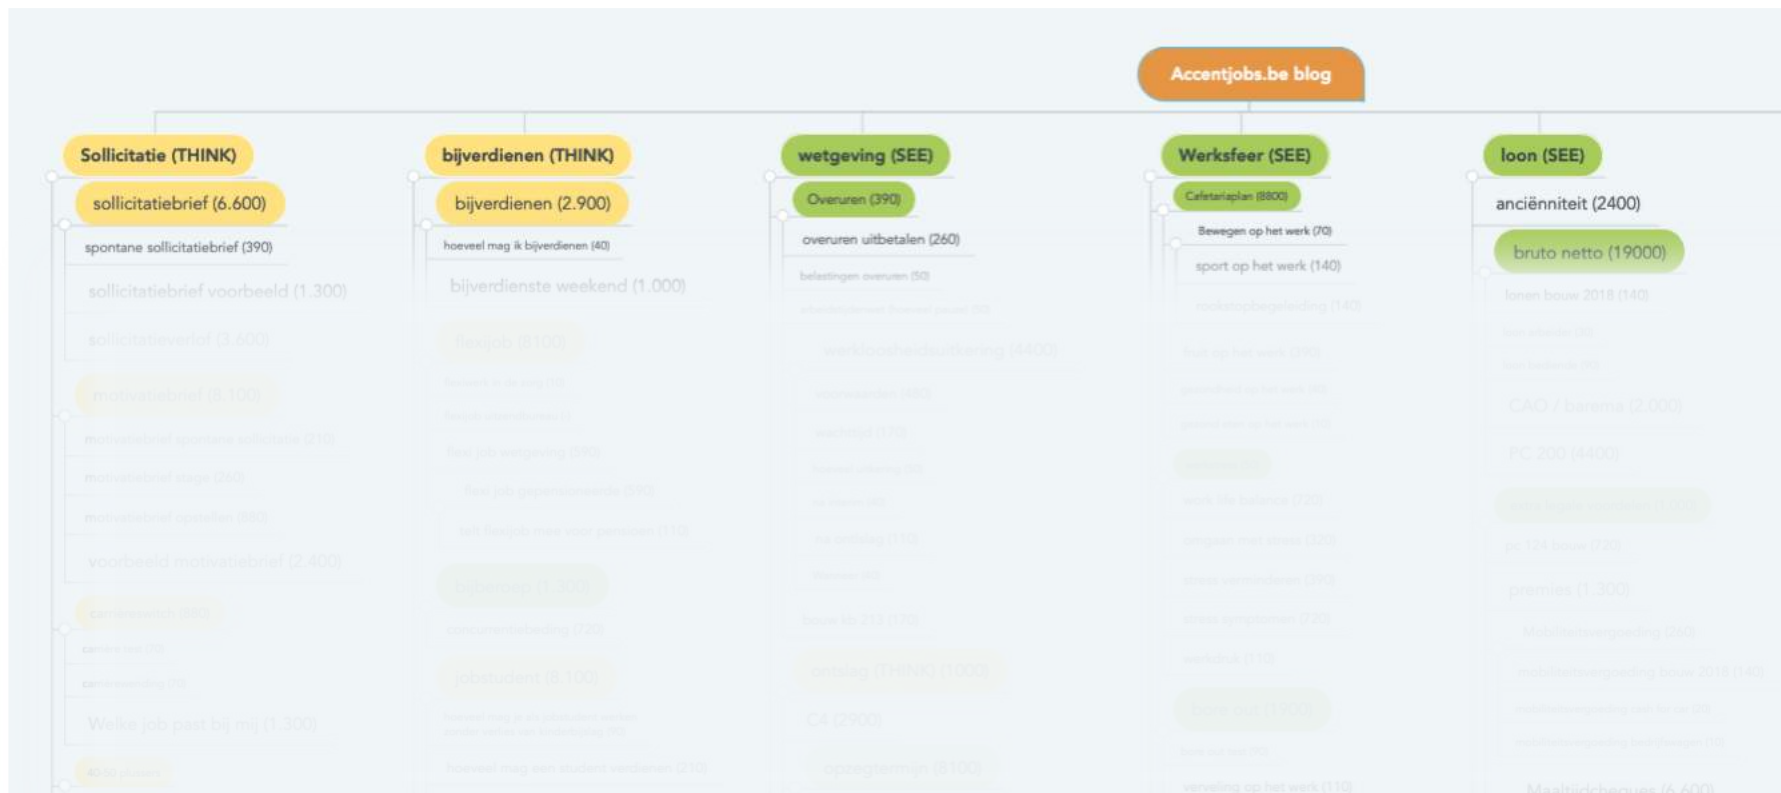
Accentjobs.be blog

Sollicitatie (THINK)
sollicitatiebrief (6.600)
spontane sollicitatiebrief (390)
sollicitatiebrief voorbeeld (1.300)
sollicitatievetlif (3.600)
motivatiebrief (8.100)
motivatiebrief spontane sollicitatie (210)
motivatiebrief stage (260)
motivatiebrief opstellen (880)
voorbeeld motivatiebrief (2.400)
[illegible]
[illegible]
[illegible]
Welke job past bij mij (1.300)
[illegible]

bijverdienen (THINK)
bijverdienen (2.900)
hoeveel mag ik bijverdienen (40)
bijverdienste weekend (1.000)
flexijob (8100)
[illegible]
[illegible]
flexi job wetgeving (390)
flexi job gepensioneerde (390)
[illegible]
bijberoep (1.300)
concurrentiebeding (720)
jobstudent (8.100)
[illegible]
hoeveel mag een student verdienen (210)

wetgeving (SEE)
Overuren (390)
overuren uitbetalen (260)
belastingen overuren (50)
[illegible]
werkloosheidsuitkering (4400)
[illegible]
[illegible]
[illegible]
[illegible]
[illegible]
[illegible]
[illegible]
ontslag (THINK) (1000)
C4 (2900)
opzegtermijn (8100)

Werksfeer (SEE)
Cafetariaplan (8800)
Bewegen op het werk (70)
sport op het werk (140)
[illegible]
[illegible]
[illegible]
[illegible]
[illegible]
work life balance (720)
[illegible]
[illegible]
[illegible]
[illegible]
burn out (1900)
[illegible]
verveling op het werk (110)

loon (SEE)
anciënniteit (2400)
bruto netto (19000)
lonen bouw 2018 (140)
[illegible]
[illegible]
CAO / barema (2.000)
PC 200 (4400)
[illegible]
pc 124 bouw (720)
premies (1.300)
Mobiliteitsvergoeding (260)
mobiliteitsvergoeding bouw 2018 (140)
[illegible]
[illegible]
Maaltijdcheques (6.600)